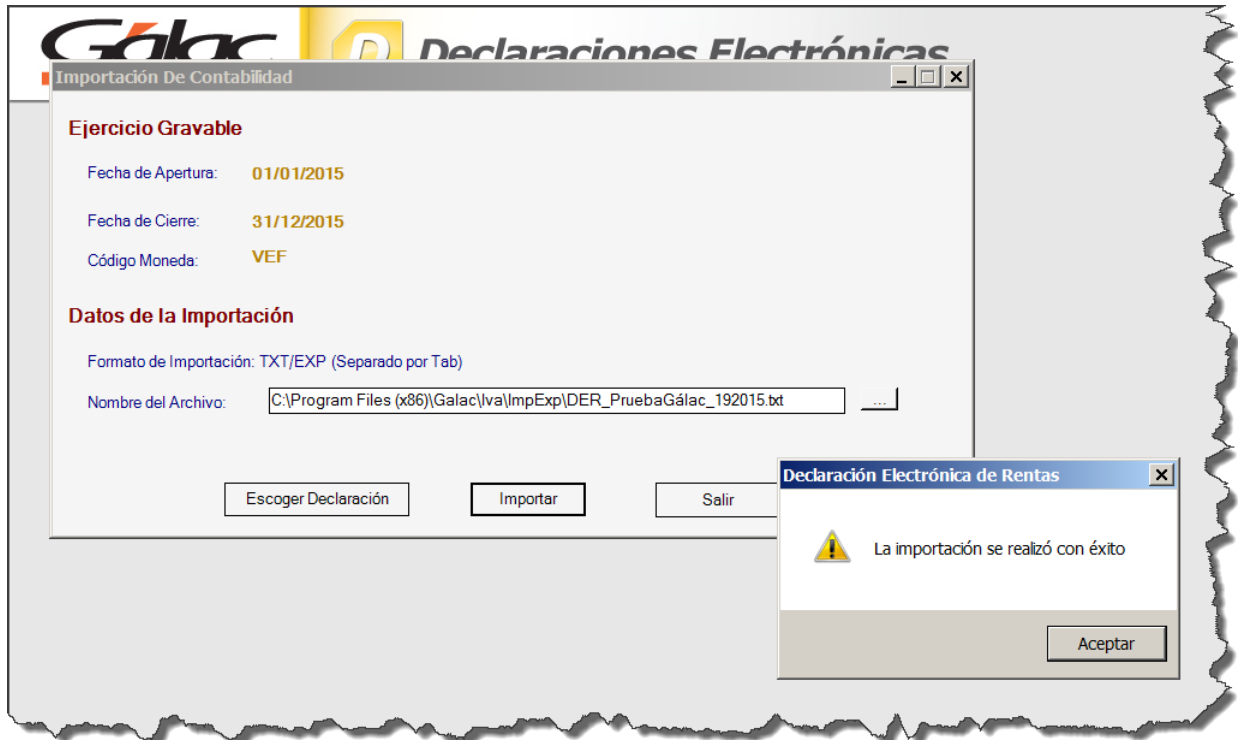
Gálac D Declaraciones Electrónicas

Importación De Contabilidad

Ejercicio Gravable

Fecha de Apertura: 01/01/2015

Fecha de Cierre: 31/12/2015

Código Moneda: VEF

Datos de la Importación

Formato de Importación: TXT/EXP (Separado por Tab)

Nombre del Archivo: C:\Program Files (x86)\Galac\Iva\ImpExp\DER_PruebaGálac_192015.txt ...

Escoger Declaración Importar Salir

Declaración Electrónica de Rentas

La importación se realizó con éxito

Aceptar